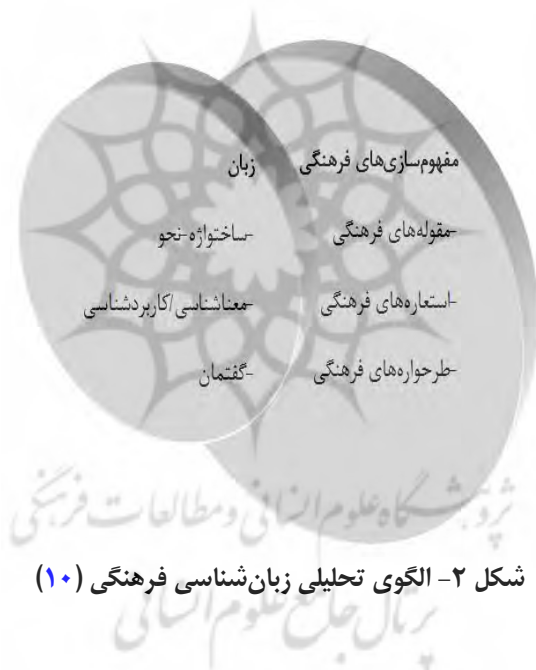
مفهوم‌سازی‌های فرهنگی

-مقوله‌های فرهنگی

-استعاره‌های فرهنگی

-طرحواره‌های فرهنگی

زبان

-ساختواژه-نحو

-معناشناسی/کاربردشناسی

-گفتمان

پژوهشگاه علوم انسانی و مطالعات فرهنگی
پرتال جامع علوم انسانی

شکل ۲- الگوی تحلیلی زبان‌شناسی فرهنگی (۱۰)